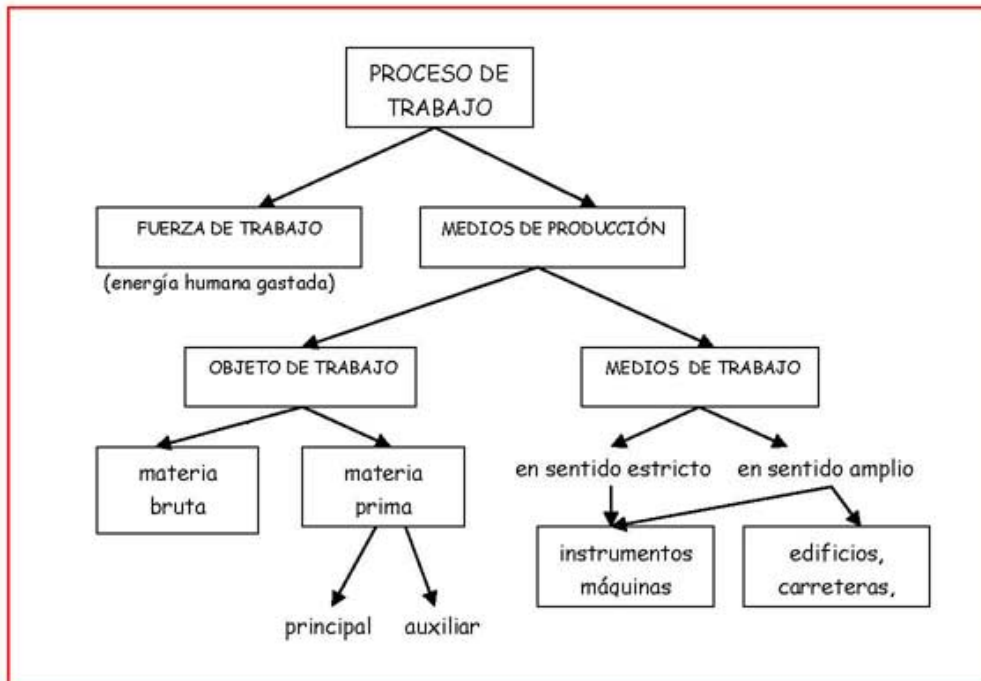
PROCESO DE TRABAJO

FUERZA DE TRABAJO

(energía humana gastada)

MEDIOS DE PRODUCCIÓN

OBJETO DE TRABAJO

MEDIOS DE TRABAJO

materia bruta

materia prima

principal

auxiliar

en sentido estricto

en sentido amplio

instrumentos máquinas

edificios, carreteras,